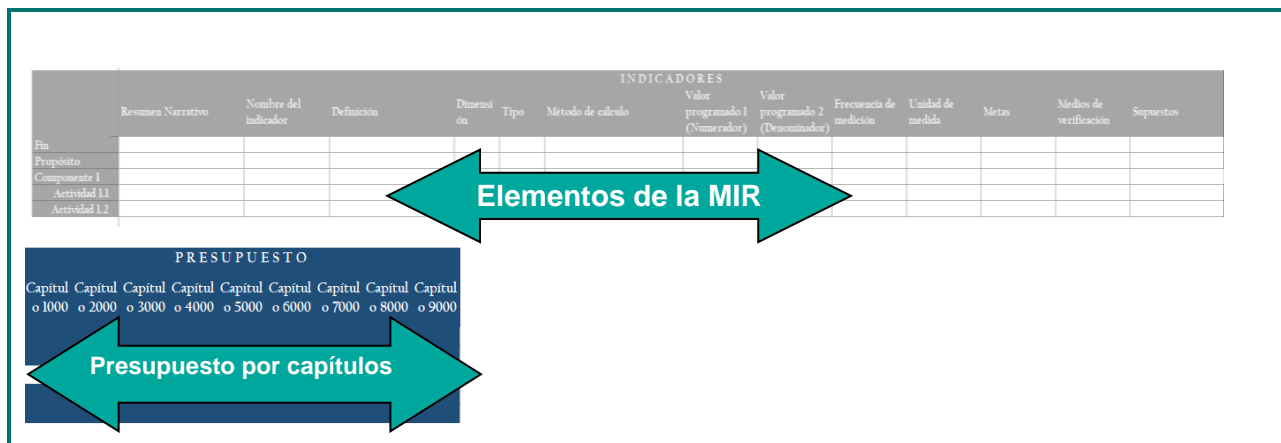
INDICADORES

| | Resumen Narrativo | Nombre del indicador | Definición | Dimensión | Tipo | Método de cálculo | Valor programado 1 (Numerador) | Valor programado 2 (Denominador) | Frecuencia de medición | Unidad de medida | Metas | Medios de verificación | Supuestos |
|---|---|---|---|---|---|---|---|---|---|---|---|---|---|
| Fin | | | | | | | | | | | | | |
| Propósito | | | | | | | | | | | | | |
| Componente 1 | | | | | | | | | | | | | |
| Actividad 1.1 | | | | | | | | | | | | | |
| Actividad 1.2 | | | | | | | | | | | | | |

Elementos de la MIR

PRESUPUESTO

| Capítulo 1000 | Capítulo 2000 | Capítulo 3000 | Capítulo 4000 | Capítulo 5000 | Capítulo 6000 | Capítulo 7000 | Capítulo 8000 | Capítulo 9000 |
|---|---|---|---|---|---|---|---|---|

Presupuesto por capítulos